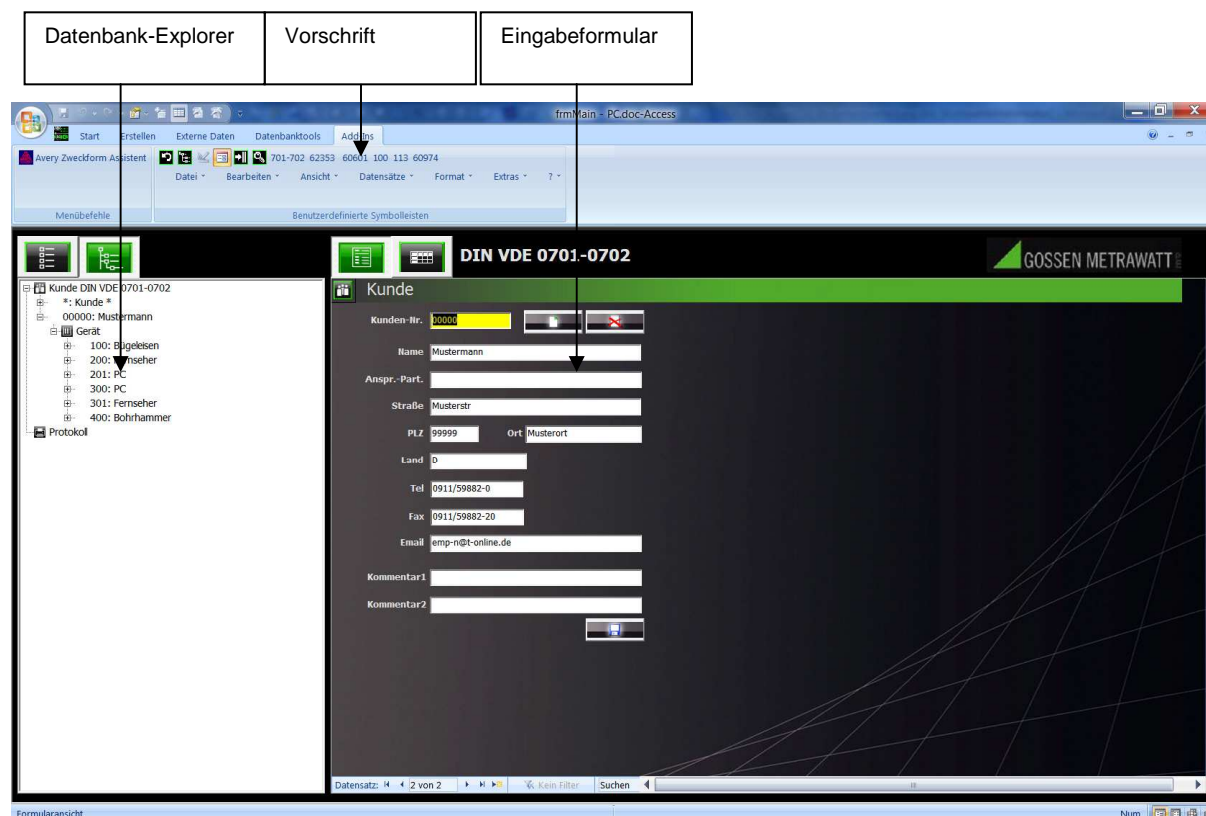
Datenbank-Explorer
Vorschrift
Eingabeformular

frmMain - PC.doc-Access

Start Erstellen Externe Daten Datenbanktools Add-Ins

Avery Zweckform Assistent
701-702 62353 60601 100 113 60974
Datei Bearbeiten Ansicht Datensätze Format Extras ?
Menübefehle
Benutzerdefinierte Symbolleisten

Kunde DIN VDE 0701-0702
*: Kunde *
00000: Mustermann
Gerät
100: Bügeleisen
200: Fernseher
201: PC
300: PC
301: Fernseher
400: Bohrhammer
Protokoll

DIN VDE 0701-0702
GOSSEN METRAWATT

Kunde

Kunden-Nr. 00000
Name Mustermann
Anspr.-Part.
Straße Musterstr
PLZ 99999 Ort Musterort
Land D
Tel 0911/59882-0
Fax 0911/59882-20
Email emp-n@t-online.de
Kommentar1
Kommentar2

Datensatz: 2 von 2 Kein Filter Suchen

Formularansicht
Num